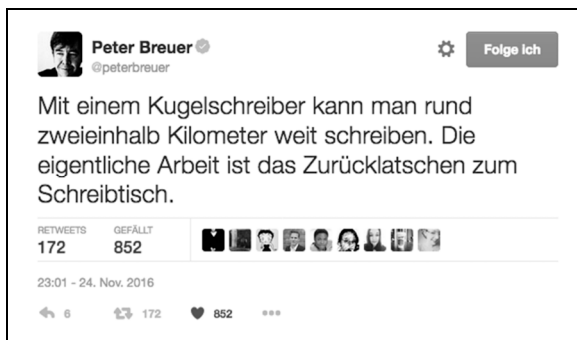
Peter Breuer
@peterbreuer

Folge ich

Mit einem Kugelschreiber kann man rund zweieinhalb Kilometer weit schreiben. Die eigentliche Arbeit ist das Zurücklatschen zum Schreibtisch.

RETWEETS
172

GEFÄLLT
852

23:01 - 24. Nov. 2016

6 172 852